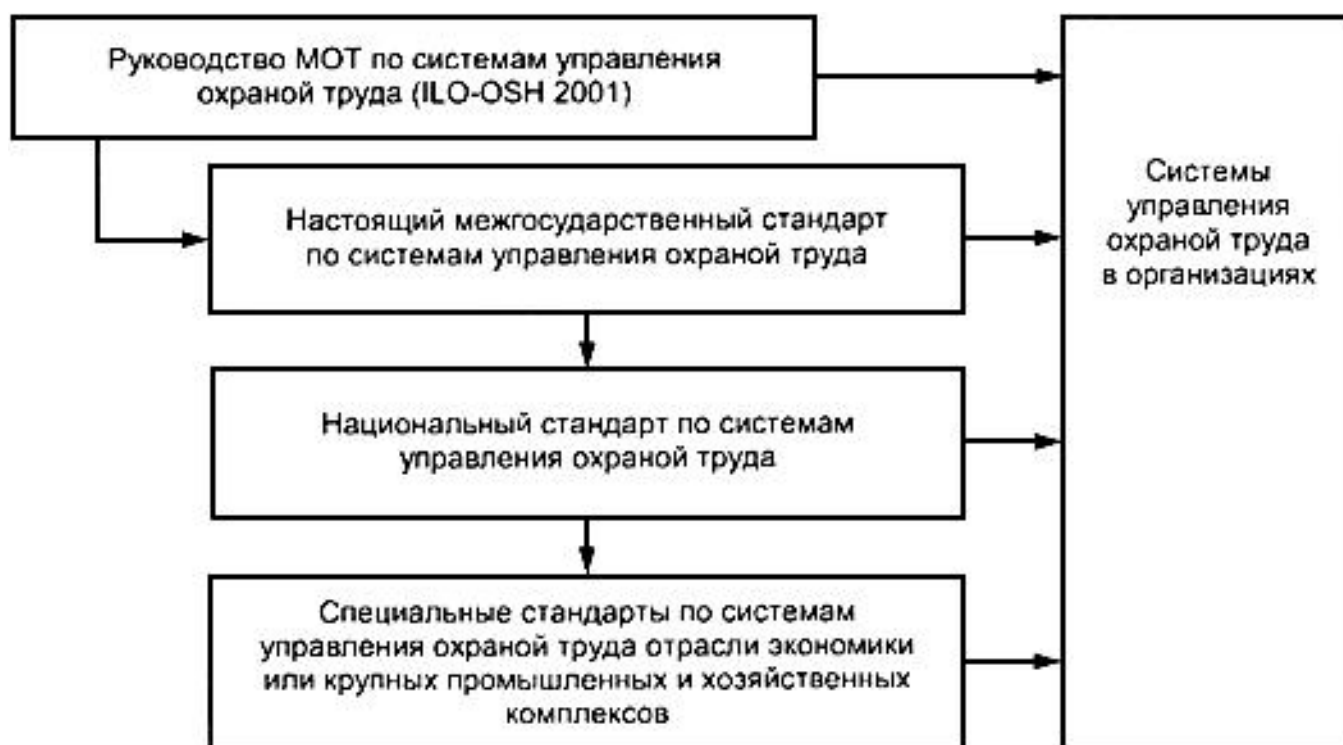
Руководство МОТ по системам управления охраной труда (ILO-OSH 2001)

Настоящий межгосударственный стандарт по системам управления охраной труда

Национальный стандарт по системам управления охраной труда

Специальные стандарты по системам управления охраной труда отрасли экономики или крупных промышленных и хозяйственных комплексов

Системы управления охраной труда в организациях